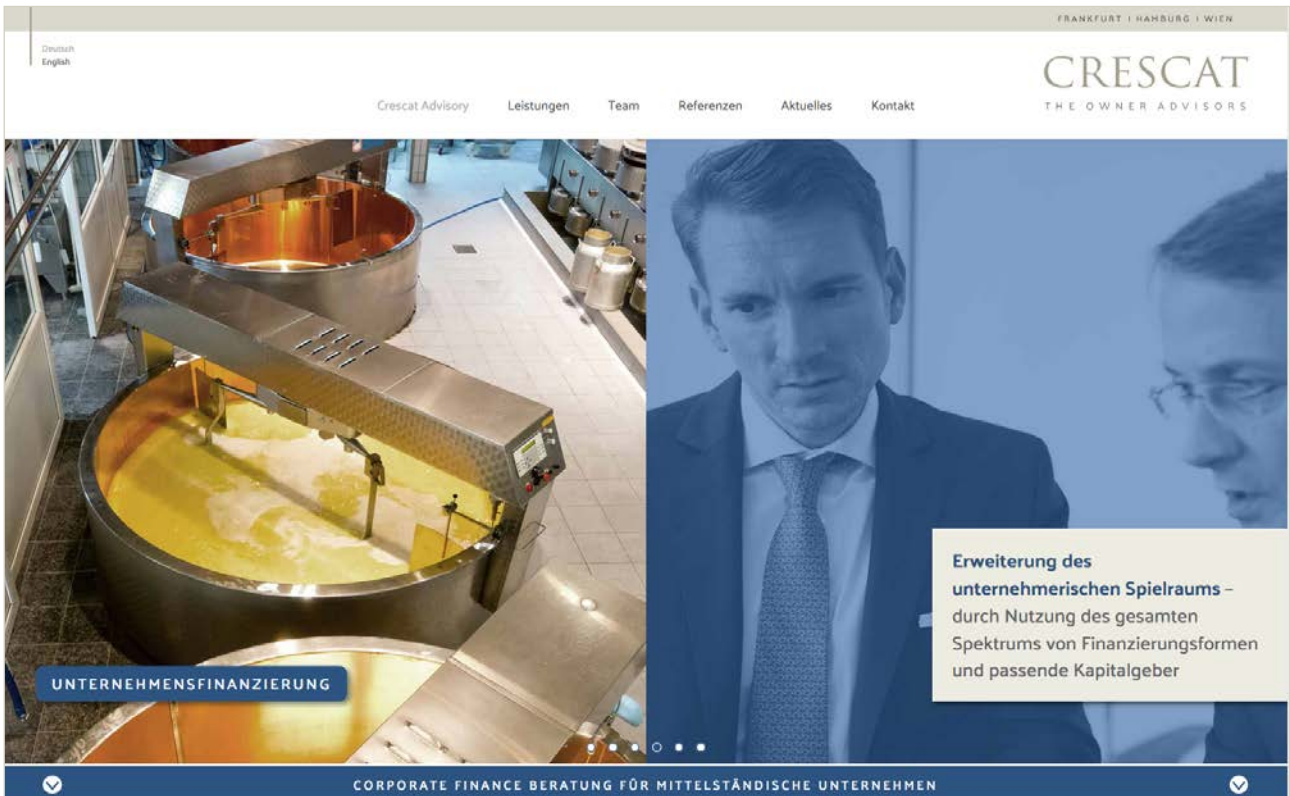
FRANKFURT | HAMBURG | WIEN

Deutsch
English

CRESCAT
THE OWNER ADVISORS

Crescat Advisory Leistungen Team Referenzen Aktuelles Kontakt

UNTERNEHMENSFINANZIERUNG

**Erweiterung des unternehmerischen Spielraums** – durch Nutzung des gesamten Spektrums von Finanzierungsformen und passende Kapitalgeber

CORPORATE FINANCE BERATUNG FÜR MITTELSTÄNDISCHE UNTERNEHMEN